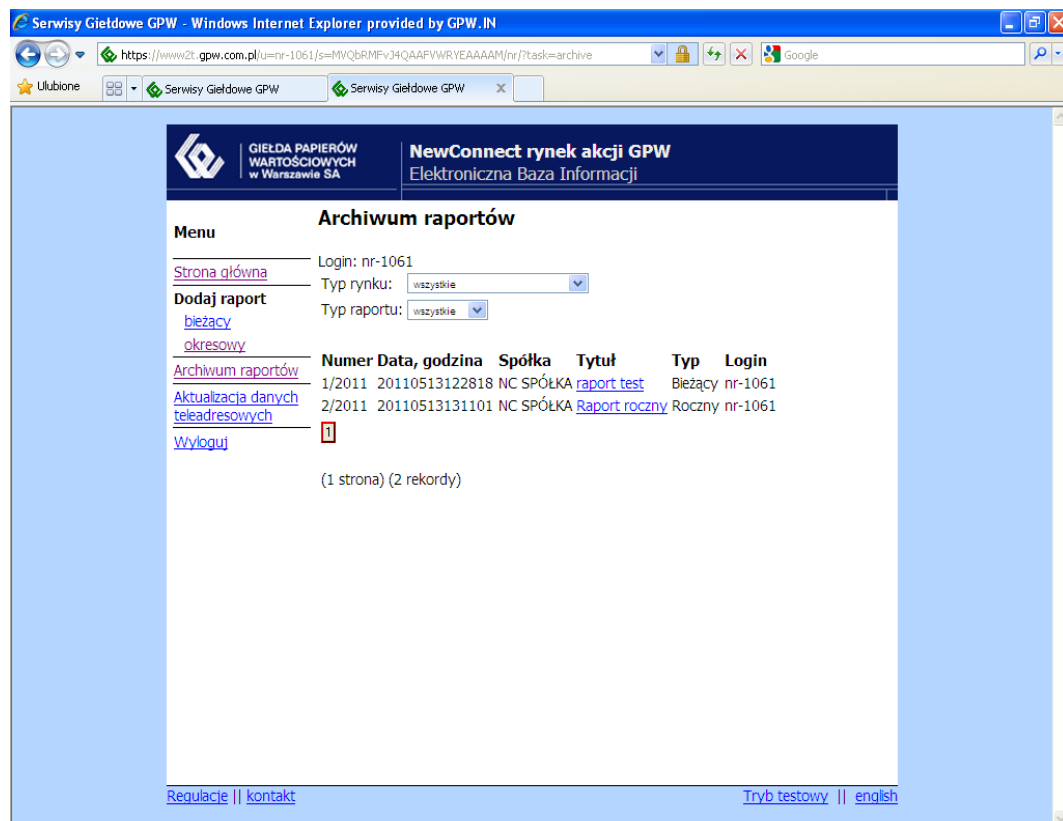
Serwisy Giełdowe GPW - Windows Internet Explorer provided by GPW.IN

https://www2t.gpw.com.pl/u=nr-1061/s=MVQbRMFvJ4QAAFVWRYEAAAAM/nr/?task=archive

Google

Ulubione

Serwisy Giełdowe GPW

Serwisy Giełdowe GPW

GIEŁDA PAPIERÓW WARTOŚCIOWYCH w Warszawie SA

NewConnect rynek akcji GPW
Elektroniczna Baza Informacji

Menu

Strona główna
Dodaj raport
bieżący
okresowy
Archiwum raportów
Aktualizacja danych teleadresowych
Wyloguj

Archiwum raportów

Login: nr-1061
Typ rynku: wszystkie
Typ raportu: wszystkie

| Numer | Data, godzina | Spółka | Tytuł | Typ | Login |
|---|---|---|---|---|---|
| 1/2011 | 20110513122818 | NC SPÓŁKA | raport test | Bieżący | nr-1061 |
| 2/2011 | 20110513131101 | NC SPÓŁKA | Raport roczny | Roczny | nr-1061 |

1

(1 strona) (2 rekordy)

Regulacje || kontakt

Tryb testowy || english